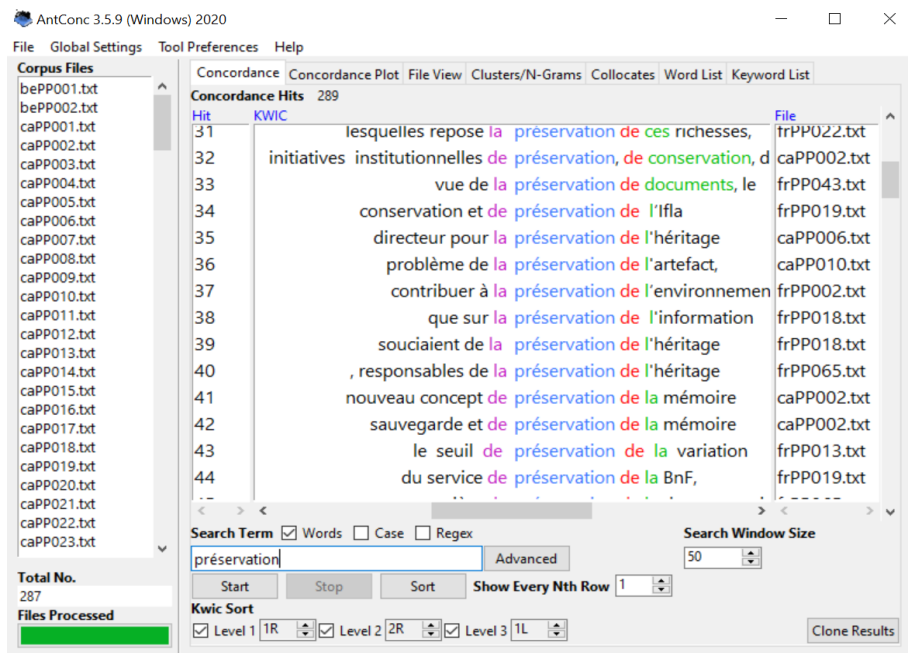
AntConc 3.5.9 (Windows) 2020

File Global Settings Tool Preferences Help

Corpus Files
bePP001.txt
bePP002.txt
caPP001.txt
caPP002.txt
caPP003.txt
caPP004.txt
caPP005.txt
caPP006.txt
caPP007.txt
caPP008.txt
caPP009.txt
caPP010.txt
caPP011.txt
caPP012.txt
caPP013.txt
caPP014.txt
caPP015.txt
caPP016.txt
caPP017.txt
caPP018.txt
caPP019.txt
caPP020.txt
caPP021.txt
caPP022.txt
caPP023.txt

Total No.
287
Files Processed

Concordance | Concordance Plot | File View | Clusters/N-Grams | Collocates | Word List | Keyword List

Concordance Hits 289

| Hit | KWIC | File |
|---|---|---|
| 31 | lesquelles repose la préservation de ces richesses, | frPP022.txt |
| 32 | initiatives institutionnelles de préservation, de conservation, d | caPP002.txt |
| 33 | vue de la préservation de documents, le | frPP043.txt |
| 34 | conservation et de préservation de l'Ifla | frPP019.txt |
| 35 | directeur pour la préservation de l'héritage | caPP006.txt |
| 36 | problème de la préservation de l'artefact, | caPP010.txt |
| 37 | contribuer à la préservation de l'environnemen | frPP002.txt |
| 38 | que sur la préservation de l'information | frPP018.txt |
| 39 | souciaient de la préservation de l'héritage | frPP018.txt |
| 40 | , responsables de la préservation de l'héritage | frPP065.txt |
| 41 | nouveau concept de préservation de la mémoire | caPP002.txt |
| 42 | sauvegarde et de préservation de la mémoire | caPP002.txt |
| 43 | le seuil de préservation de la variation | frPP013.txt |
| 44 | du service de préservation de la BnF, | frPP019.txt |

Search Term ☑ Words ☐ Case ☐ Regex
préservation
Advanced
Search Window Size
50
Start Stop Sort
Show Every Nth Row 1
Kwic Sort
☑ Level 1 1R ☑ Level 2 2R ☑ Level 3 1L
Clone Results